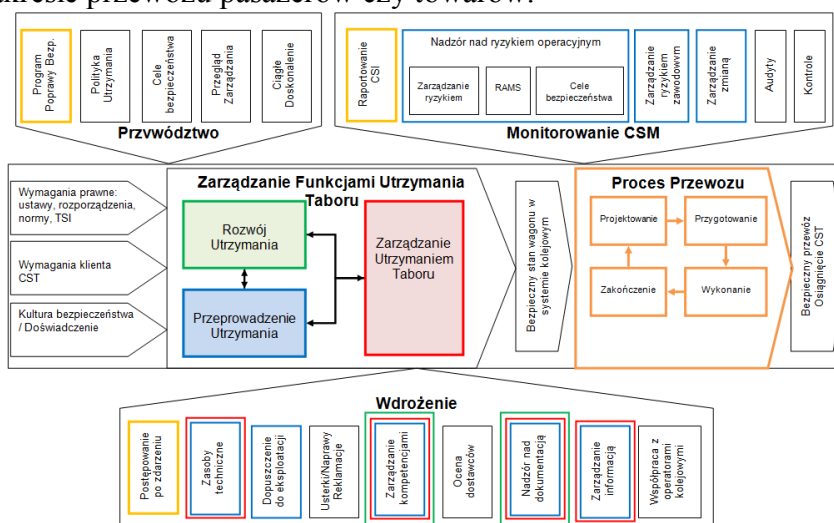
zakresie przewozu pasażerów czy towarów.

Program Poprawy Bezp.
Polityka Utrzymania
Cele bezpieczeństwa
Przegląd Zarządzania
Ciągłe Doskonalenie

Przvwództwo

Raportowanie CSI
Nadzór nad ryzykiem operacyjnym
Zarządzanie ryzykiem
RAMS
Cele bezpieczeństwa
Zarządzanie ryzykiem zawodowym
Zarządzanie zmianą
Audyty
Kontrole

Monitorowanie CSM

Wymagania prawne: ustawy, rozporządzenia, normy, TSI

Wymagania klienta CST

Kultura bezpieczeństwa / Doświadczenie

Zarządzanie Funkcjami Utrzymania Taboru

Rozwój Utrzymania

Przeprowadzenie Utrzymania

Zarządzanie Utrzymaniem Taboru

Bezpieczny stan wagonu w systemie kolejowym

Proces Przewozu

Projektowanie
Przygotowanie
Zakończenie
Wykonanie

Bezpieczny przewóz Osiągnięcie CST

Wdrożenie

Postępowanie po zdarzeniu
Zasoby techniczne
Dopuszczenie do eksploatacji
Usterki/Naprawy Reklamacje
Zarządzanie kompetencjami
Ocena dostawców
Nadzór nad dokumentacją
Zarządzanie informacją
Współpraca z operatorami kolejowymi